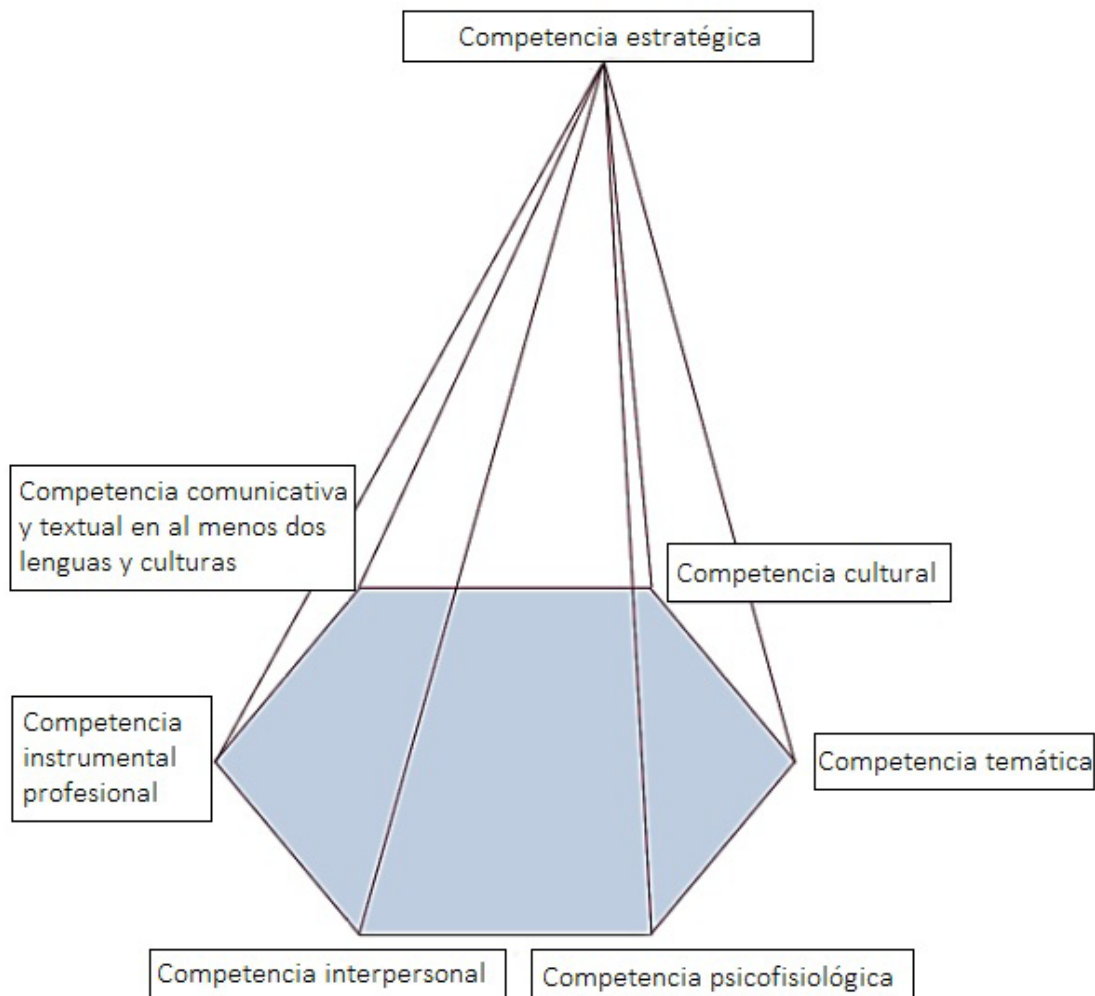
Competencia estratégica

Competencia comunicativa y textual en al menos dos lenguas y culturas

Competencia cultural

Competencia instrumental profesional

Competencia temática

Competencia interpersonal

Competencia psicofisiológica